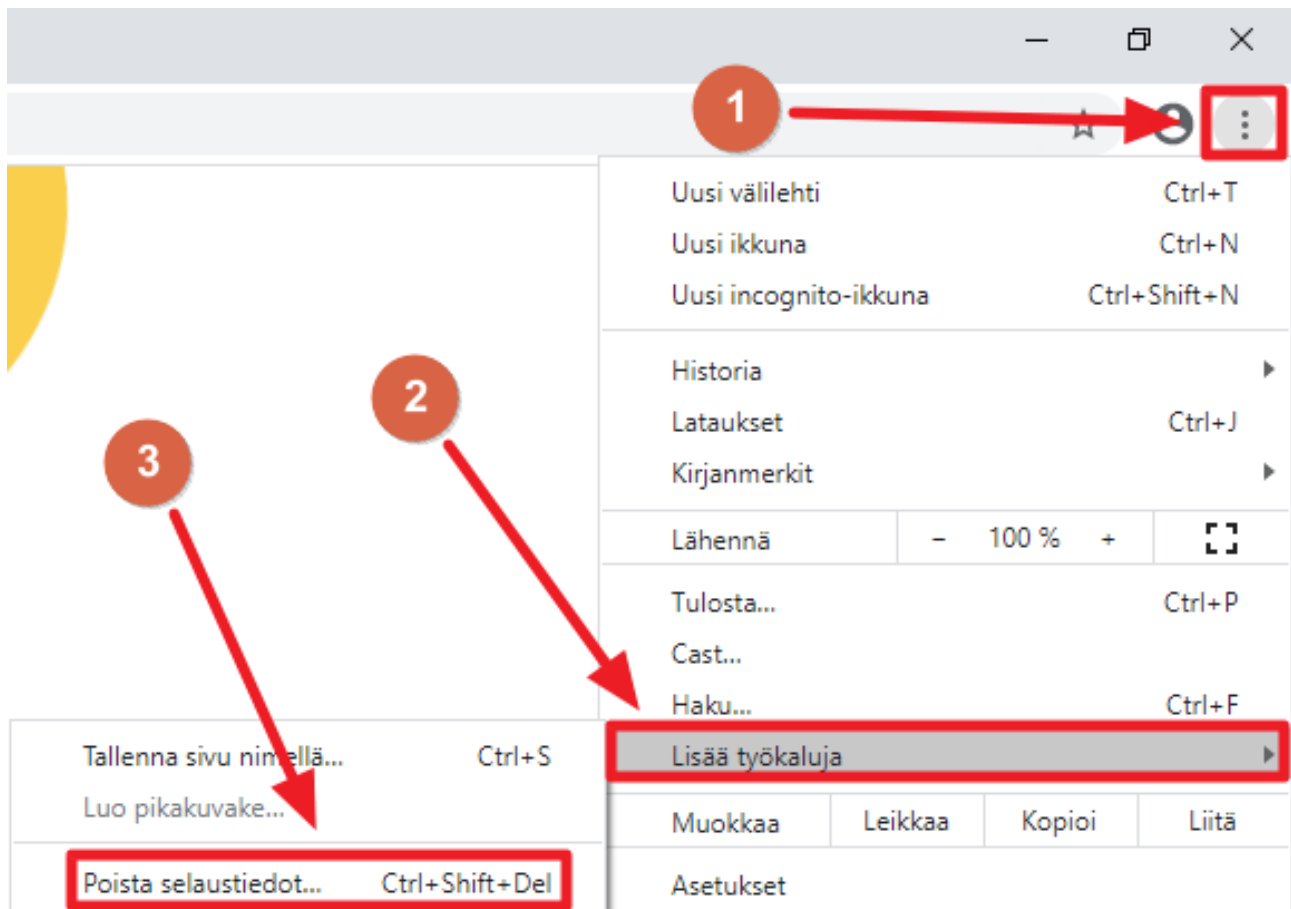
1

Uusi välilehti Ctrl+T
Uusi ikkuna Ctrl+N
Uusi incognito-ikkuna Ctrl+Shift+N

Historia
Lataukset Ctrl+J
Kirjanmerkit

2

3

Lähennä – 100 % +

Tulosta... Ctrl+P
Cast...
Haku... Ctrl+F
Lisää työkaluja

Tallenna sivu nimellä... Ctrl+S
Luo pikakuvake...

Poista selaustiedot... Ctrl+Shift+Del

Muokkaa Leikkaa Kopioi Liitä

Asetukset